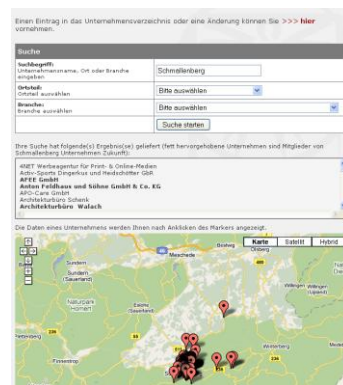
Einen Eintrag in das Unternehmensverzeichnis oder eine Änderung können Sie >>> hier vornehmen.

Suche

| | |
|---|---|
| Suchbegriff: Unternehmensname, Ort oder Branche eingeben | Schmallenberg |
| Ortsteil: Ortsteil auswählen | Bitte auswählen |
| Branche: Branche auswählen | Bitte auswählen |
| | Suche starten |

Ihre Suche hat folgende(s) Ergebnis(se) geliefert (fett hervorgehobene Unternehmen sind Mitglieder von Schmallenberg Unternehmen Zukunft):

4NET Werbeagentur für Print- & Online-Medien
Activ-Sports Dingerkus und Heidschötter GbR
AFEE GmbH
Anton Feldhaus und Söhne GmbH & Co. KG
APO-Care GmbH
Architekturbüro Schenk
Architekturbüro Walach

Die Daten eines Unternehmens werden Ihnen nach Anklicken des Markers angezeigt.

Karte Satellit Hybrid

Brilon
Meschede
Sundern
Sundern (Sauerland)
Naturpark Homert
Willingen
Winterberg
Finnentrop